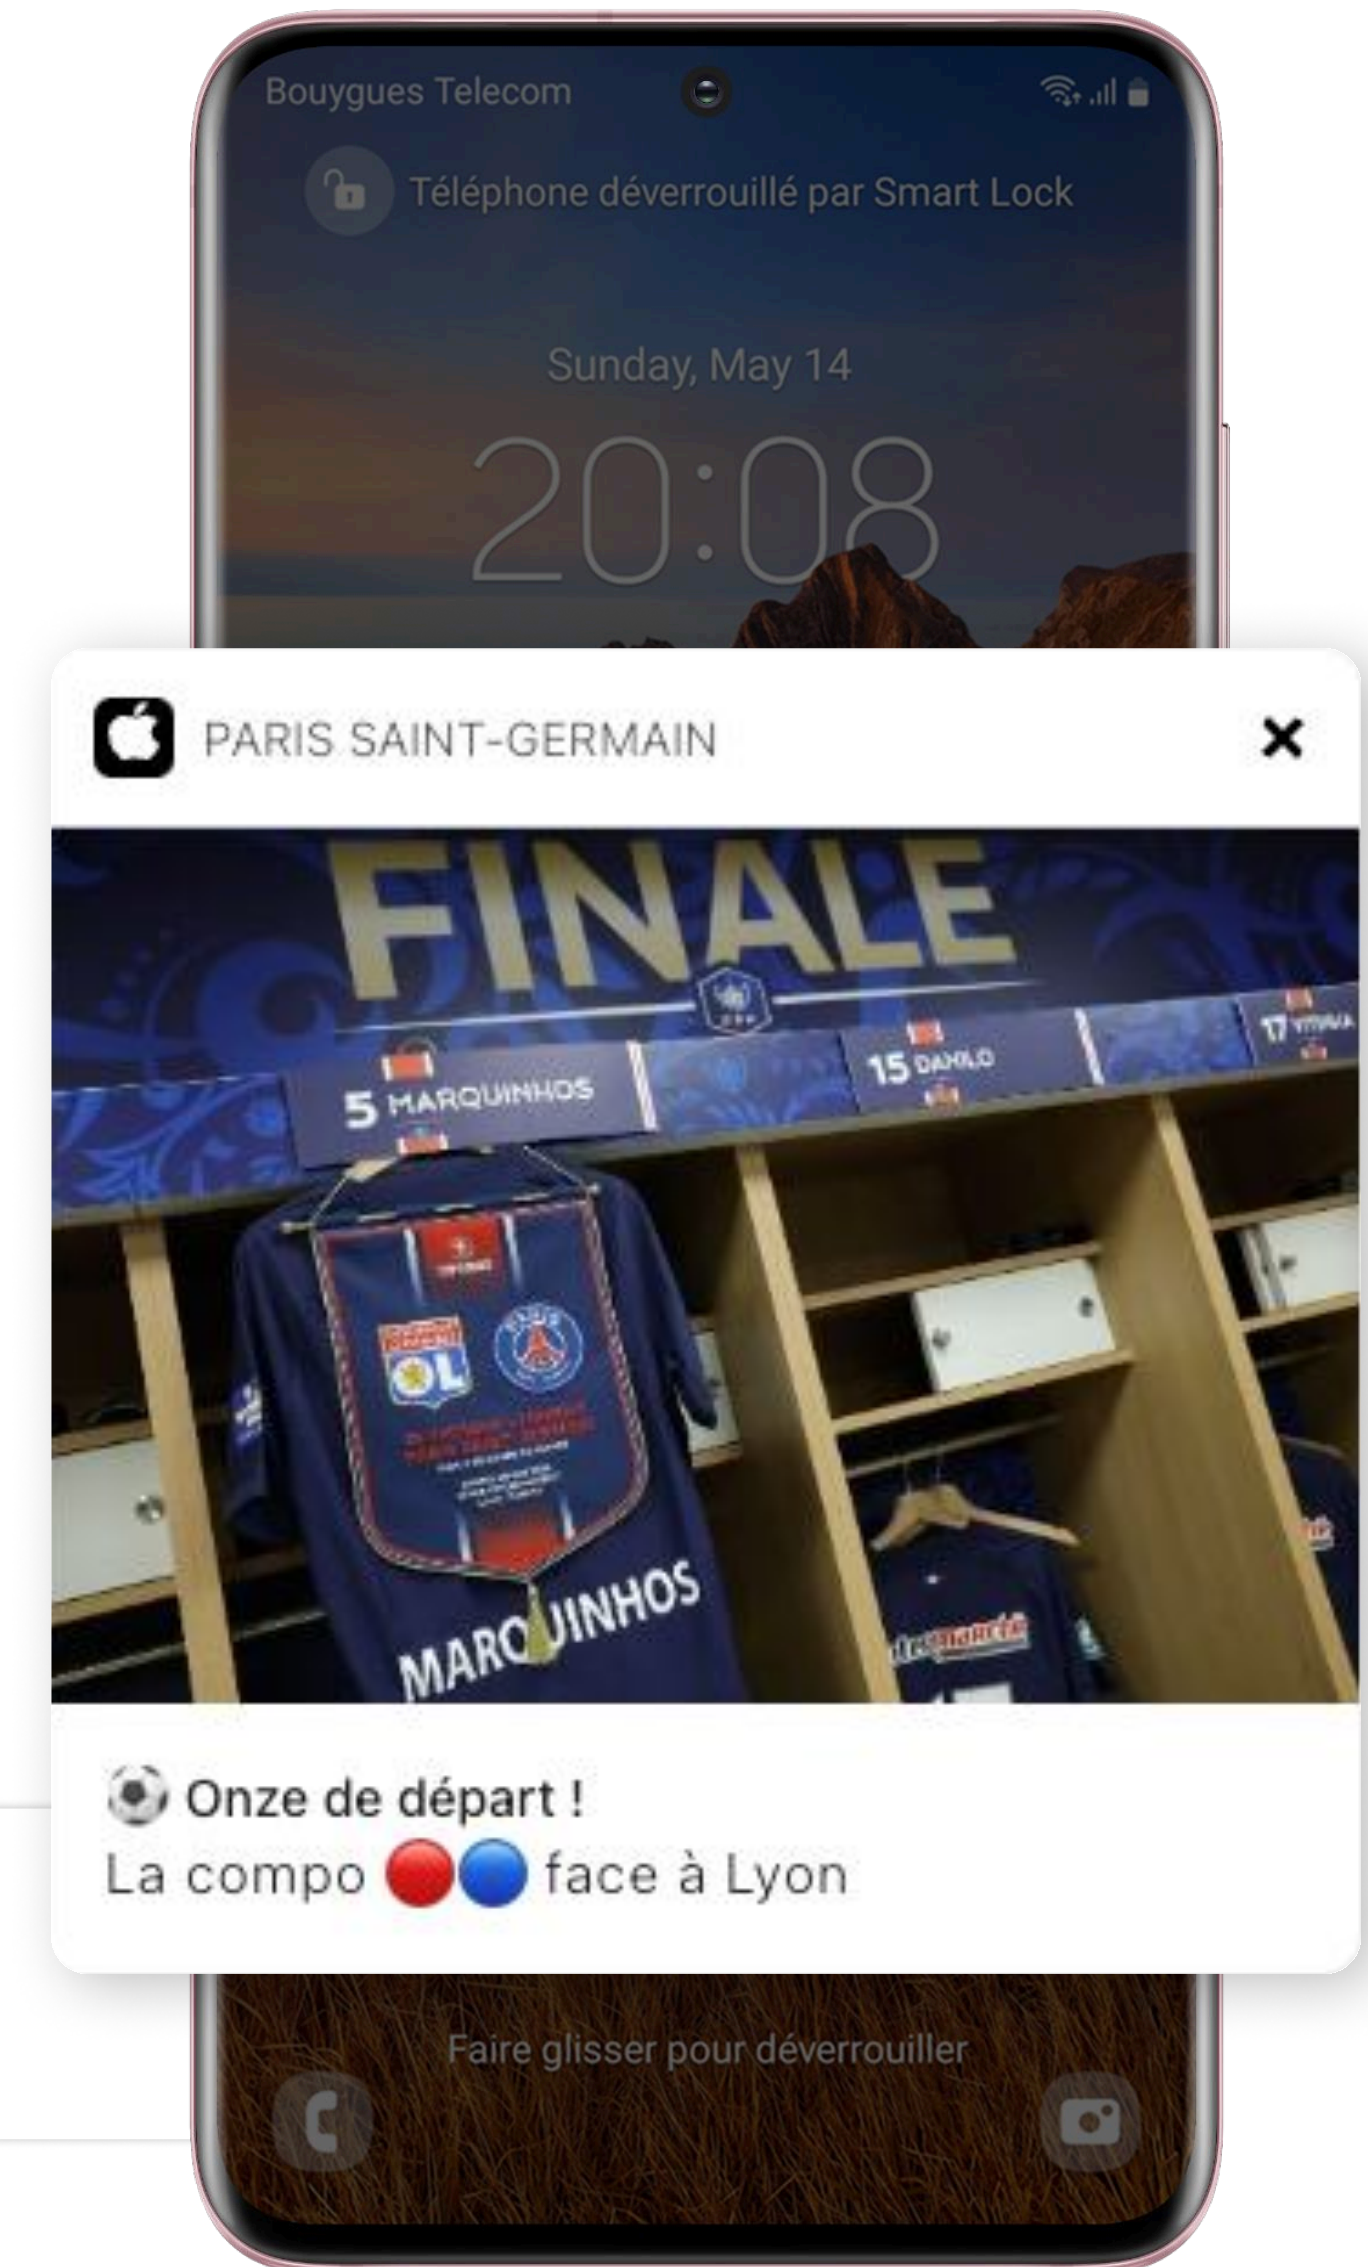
Bouygues Telecom

Téléphone déverrouillé par Smart Lock

Sunday, May 14

20:08

PARIS SAINT-GERMAIN

×

FINALE

5 MARQUINHOS

15 DANILO

17 VITINHA

MARQUINHOS

⚽ Onze de départ !
La compo 🔴🔵 face à Lyon

Faire glisser pour déverrouiller